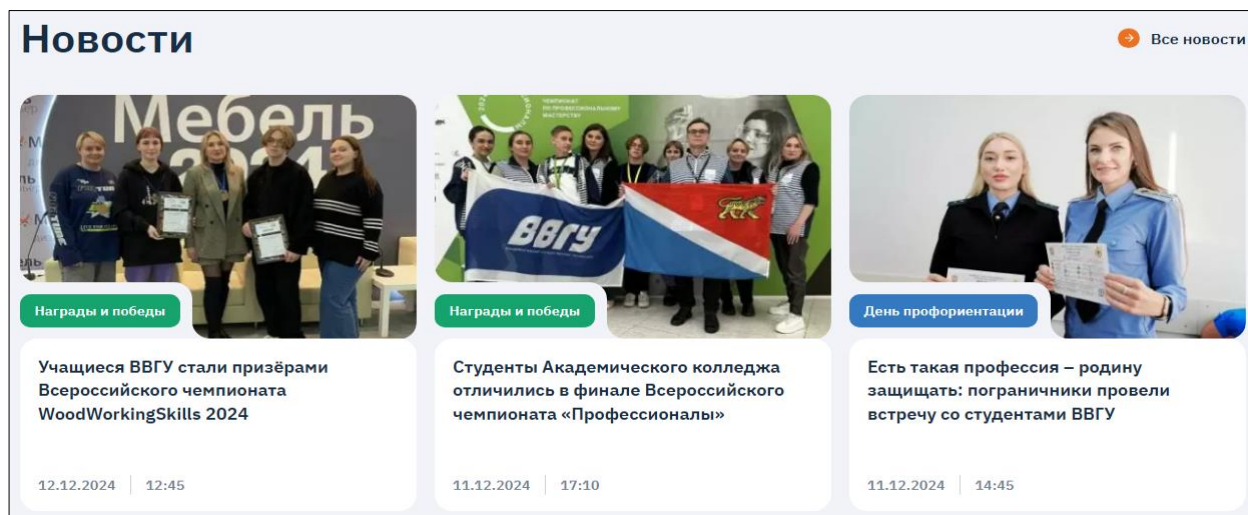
Новости

Все новости

Мебель 2024

Награды и победы

Учащиеся ВВГУ стали призёрами Всероссийского чемпионата WoodWorkingSkills 2024

12.12.2024 12:45

ВВГУ

Награды и победы

Студенты Академического колледжа отличились в финале Всероссийского чемпионата «Профессионалы»

11.12.2024 17:10

День профориентации

Есть такая профессия – родину защищать: пограничники провели встречу со студентами ВВГУ

11.12.2024 14:45